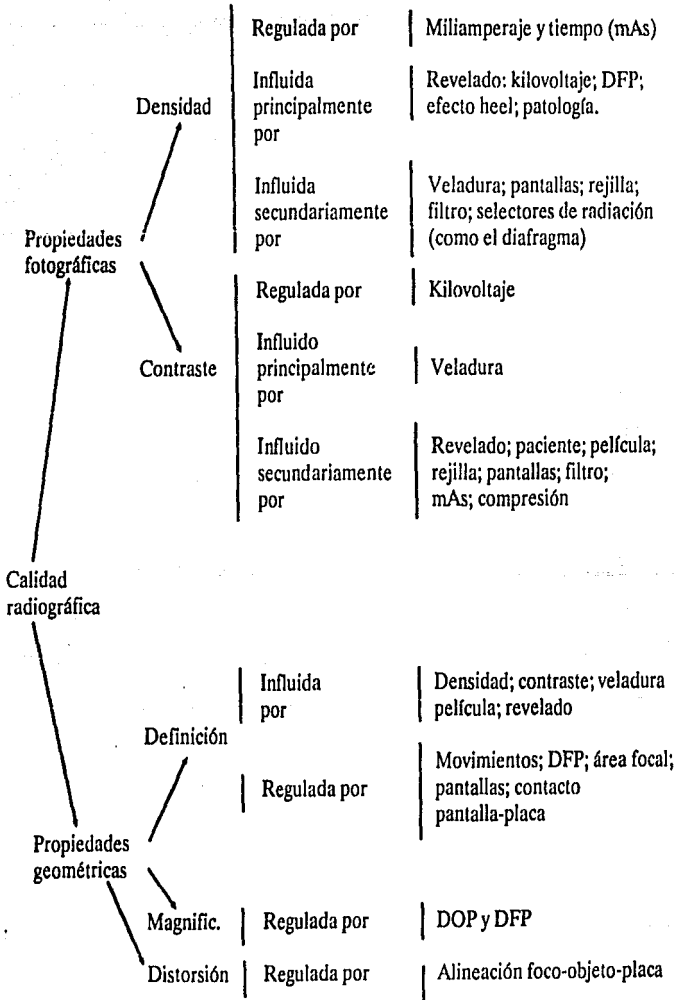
Regulada por | Miliamperaje y tiempo (mAs)

Densidad

Influida principalmente por | Revelado: kilovoltaje; DFP; efecto heel; patología.

Influida secundariamente por | Veladura; pantallas; rejilla; filtro; selectores de radiación (como el diafragma)

Propiedades fotográficas

Regulada por | Kilovoltaje

Contraste

Influido principalmente por | Veladura

Influido secundariamente por | Revelado; paciente; película; rejilla; pantallas; filtro; mAs; compresión

Calidad radiográfica

Influida por | Densidad; contraste; veladura película; revelado

Definición

Regulada por | Movimientos; DFP; área focal; pantallas; contacto pantalla-placa

Propiedades geométricas

Magnific. | Regulada por | DOP y DFP

Distorsión | Regulada por | Alineación foco-objeto-placa